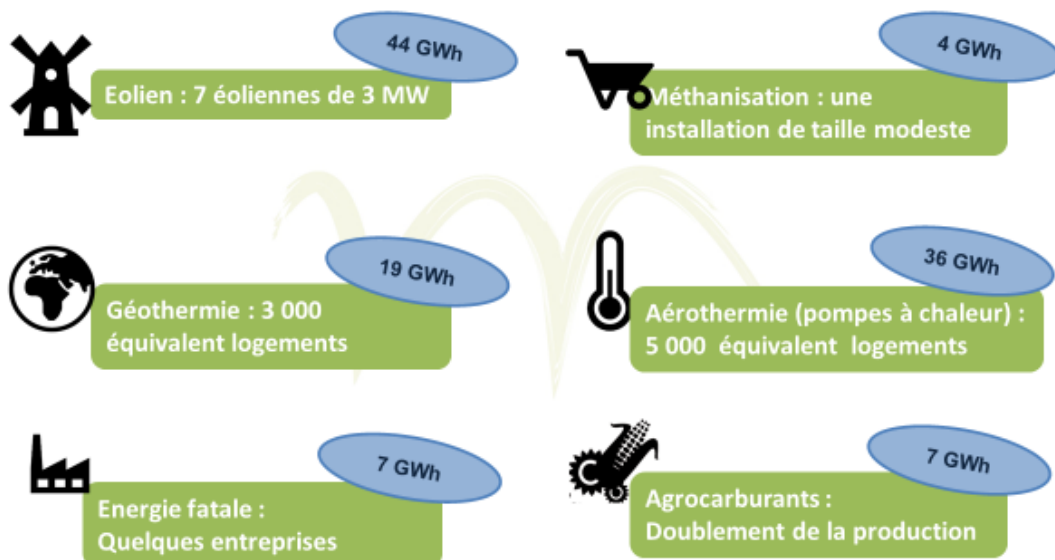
44 GWh
Eolien : 7 éoliennes de 3 MW

4 GWh
Méthanisation : une installation de taille modeste

19 GWh
Géothermie : 3 000 équivalent logements

36 GWh
Aérothermie (pompes à chaleur) : 5 000 équivalent logements

7 GWh
Energie fatale : Quelques entreprises

7 GWh
Agrocarburants : Doublement de la production